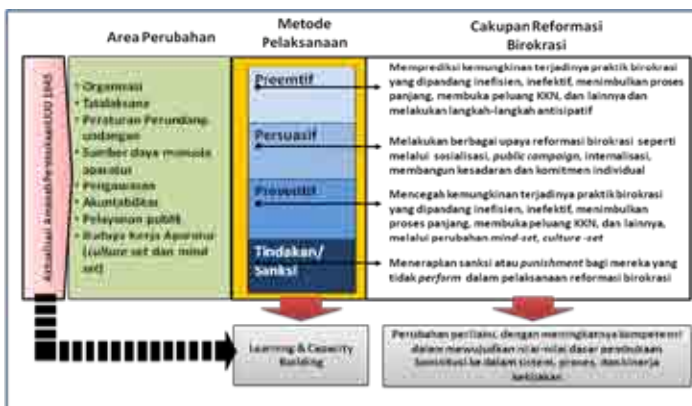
Area Perubahan

Metode Pelaksanaan

Cakupan Reformasi Birokrasi

Aktualisasi Amanah Pancasila/UUD 1945

• Organisasi
• Tatalaksana
• Peraturan Perundang-undangan
• Sumber daya manusia aparatur
• Pengawasan
• Akuntabilitas
• Pelayanan publik
• Budaya Kerja Aparatur (culture set dan mind set)

Preemtif

Persuasif

Preventif

Tindakan/ Sanksi

Memprediksi kemungkinan terjadinya praktik birokrasi yang dipandang inefisien, inefektif, menimbulkan proses panjang, membuka peluang KKN, dan lainnya dan melakukan langkah-langkah antisipatif

Melakukan berbagai upaya reformasi birokrasi seperti melalui sosialisasi, public campaign, internalisasi, membangun kesadaran dan komitmen individual

Mencegah kemungkinan terjadinya praktik birokrasi yang dipandang inefisien, inefektif, menimbulkan proses panjang, membuka peluang KKN, dan lainnya, melalui perubahan mind-set, culture -set

Menerapkan sanksi atau punishment bagi mereka yang tidak perform dalam pelaksanaan reformasi birokrasi

Learning & Capacity Building

Perubahan perilaku, dengan meningkatnya kompetensi dalam mewujudkan nilai-nilai dasar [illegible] ke dalam sistem, proses, dan kinerja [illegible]